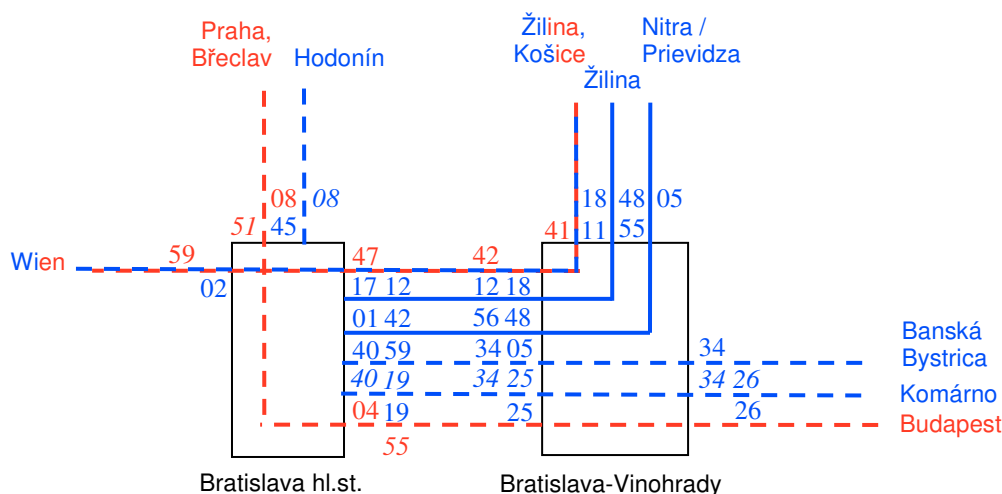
Praha, Břeclav

Hodonín

Žilina, Košice

Žilina

Nitra / Prievidza

08 *08*

*51* 45

18 48 05

41 11 55

Wien

59

47

42

02

17 12

12 18

01 42

56 48

40 59

34 05

34

Banská Bystrica

*40 19*

*34 25*

*34 26*

Komárno

04 19

25

26

Budapest

*55*

Bratislava hl.st.

Bratislava-Vinohrady